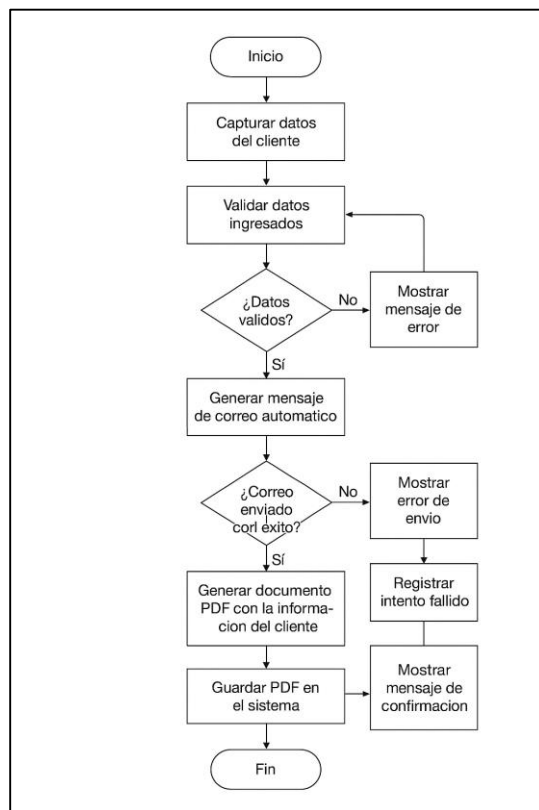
Inicio

Capturar datos del cliente

Validar datos ingresados

¿Datos validos?

No

Mostrar mensaje de error

Sí

Generar mensaje de correo automatico

¿Correo enviado corl exito?

No

Mostrar error de envio

Sí

Registrar intento fallido

Generar documento PDF con la informacion del cliente

Guardar PDF en el sistema

Mostrar mensaje de confirmacion

Fin